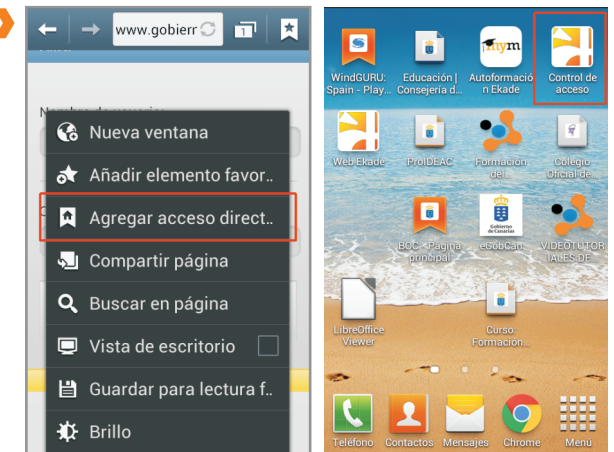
www.gobierr

Nombre de usuario:

Nueva ventana

Añadir elemento favor..

Agregar acceso direct..

Compartir página

Buscar en página

Vista de escritorio

Guardar para lectura f..

Brillo

WindGURU: Spain - Play...

Educación | Consejería d...

Autoformación Ekade

Control de acceso

Web Ekade

ProIDEAC

Formación del...

Colegio Oficial de...

BOC - Página principal

eGobCan

VIDEOTUTORIALES DE

LibreOffice Viewer

Curso Formación...

Teléfono

Contactos

Mensajes

Chrome

Menú